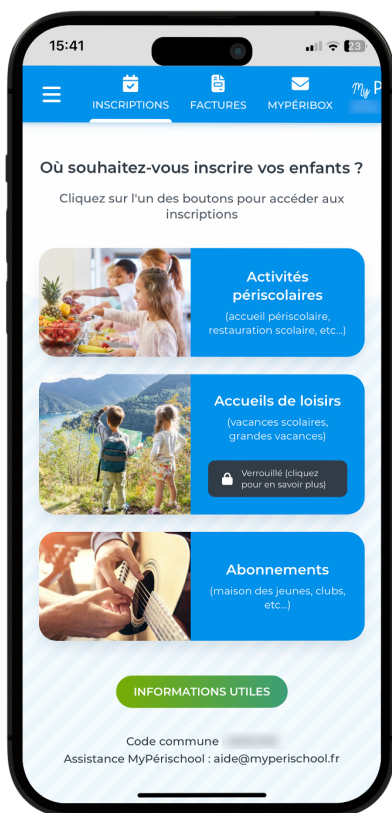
15:41

23

INSCRIPTIONS

FACTURES

MYPÉRIBOX

My P

Où souhaitez-vous inscrire vos enfants ?

Cliquez sur l'un des boutons pour accéder aux inscriptions

Activités périscolaires

(accueil périscolaire, restauration scolaire, etc...)

Accueils de loisirs

(vacances scolaires, grandes vacances)

Verrouillé (cliquez pour en savoir plus)

Abonnements

(maison des jeunes, clubs, etc...)

INFORMATIONS UTILES

Code commune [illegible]

Assistance MyPérischool : aide@myperischool.fr